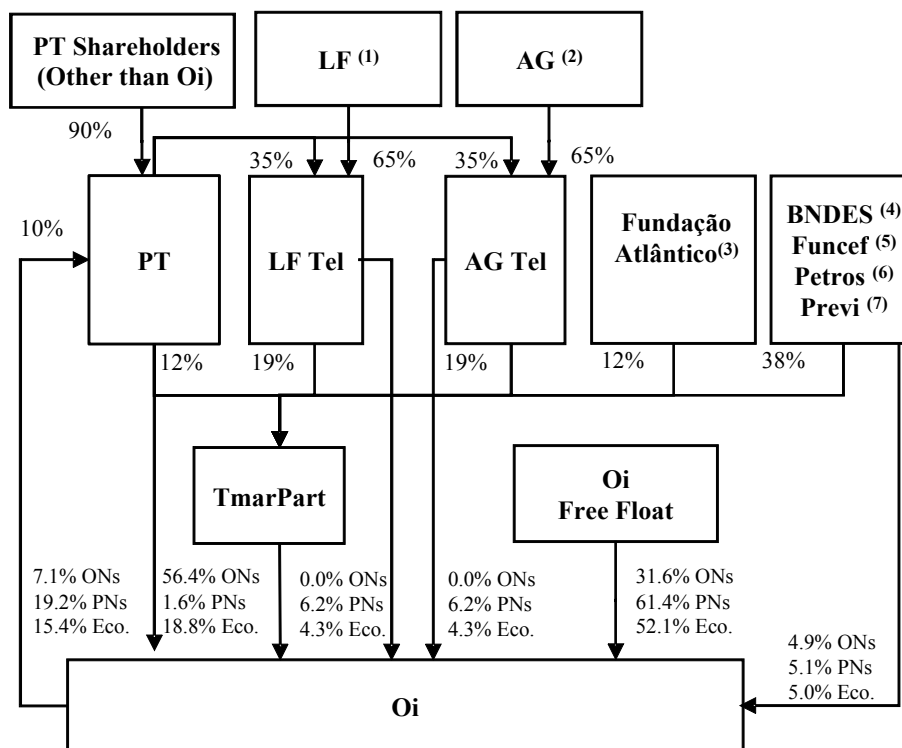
PT Shareholders (Other than Oi)

LF $^{(1)}$

AG $^{(2)}$

90%

35%

65%

35%

65%

10%

PT

LF Tel

AG Tel

Fundação Atlântico$^{(3)}$

BNDES $^{(4)}$
Funcef $^{(5)}$
Petros $^{(6)}$
Previ $^{(7)}$

12%

19%

19%

12%

38%

TmarPart

Oi
Free Float

7.1% ONs
19.2% PNs
15.4% Eco.

56.4% ONs
1.6% PNs
18.8% Eco.

0.0% ONs
6.2% PNs
4.3% Eco.

0.0% ONs
6.2% PNs
4.3% Eco.

31.6% ONs
61.4% PNs
52.1% Eco.

4.9% ONs
5.1% PNs
5.0% Eco.

Oi